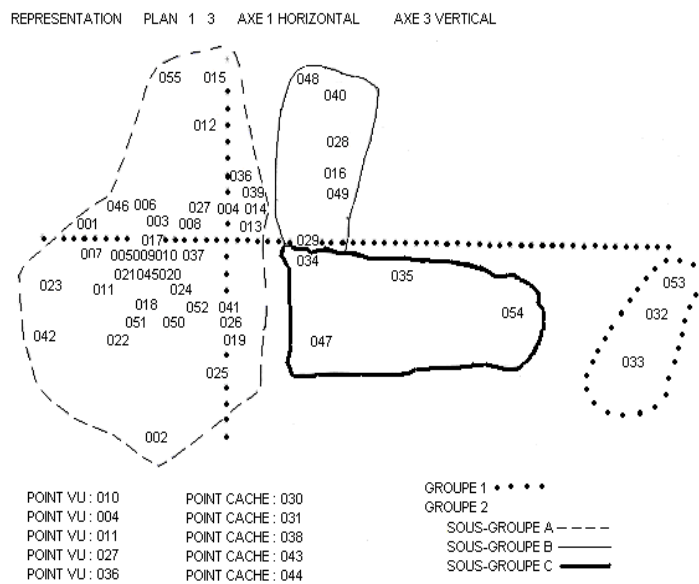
REPRESENTATION PLAN 1 3 AXE 1 HORIZONTAL AXE 3 VERTICAL

055 015
048
040
012
028
036
016
039
049
046 006 027 004 014
001 003 008 013
029
017
007 005009010 037
034
035
053
021045020
023 011 024
032
018 052 041
054
051 050 026
042 022 019
047
033
025
002

POINT VU : 010
POINT VU : 004
POINT VU : 011
POINT VU : 027
POINT VU : 036

POINT CACHE : 030
POINT CACHE : 031
POINT CACHE : 038
POINT CACHE : 043
POINT CACHE : 044

GROUPE 1
GROUPE 2
SOUS-GROUPE A
SOUS-GROUPE B
SOUS-GROUPE C